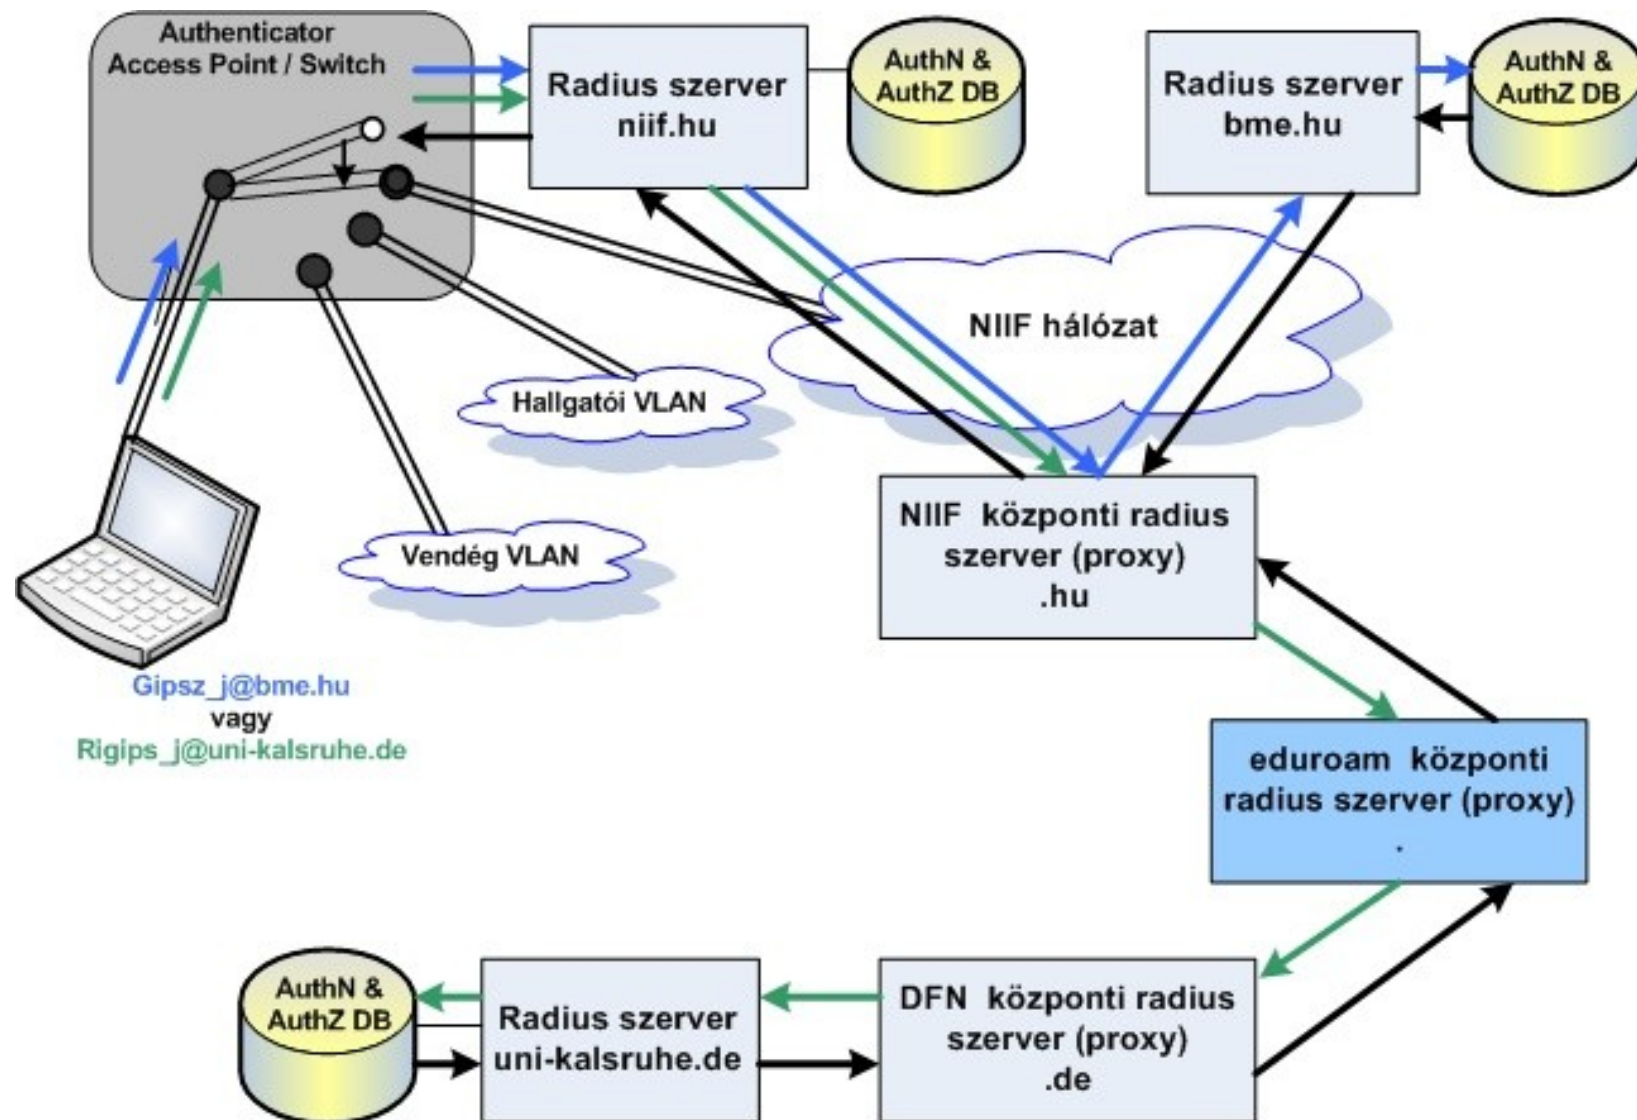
Authenticator
Access Point / Switch

Radius szerver
niif.hu

AuthN &
AuthZ DB

Radius szerver
bme.hu

AuthN &
AuthZ DB

NIIF hálózat

Hallgatói VLAN

Vendég VLAN

NIIF központi radius
szerver (proxy)
.hu

Gipsz_j@bme.hu
vagy
Rigips_j@uni-kalsruhe.de

eduroam központi
radius szerver (proxy)
.

AuthN &
AuthZ DB

Radius szerver
uni-kalsruhe.de

DFN központi radius
szerver (proxy)
.de